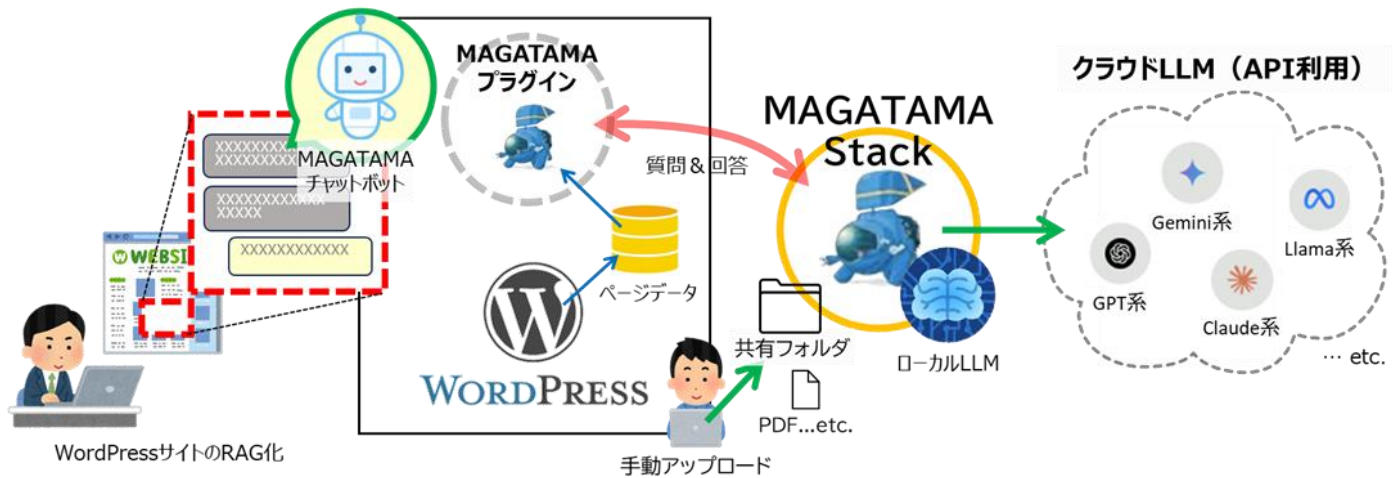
MAGATAMA
プラグイン

MAGATAMA
チャットボット

XXXXXXXX
XXXXXXXXX

XXXXXXXXXXXX
XXXXX

XXXXXXXXXXXX

WEBSI

質問＆回答

ページデータ

WORDPRESS

MAGATAMA
Stack

ローカルLLM

共有フォルダ

PDF...etc.

手動アップロード

WordPressサイトのRAG化

クラウドLLM（API利用）

Gemini系

Llama系

GPT系

Claude系

… etc.